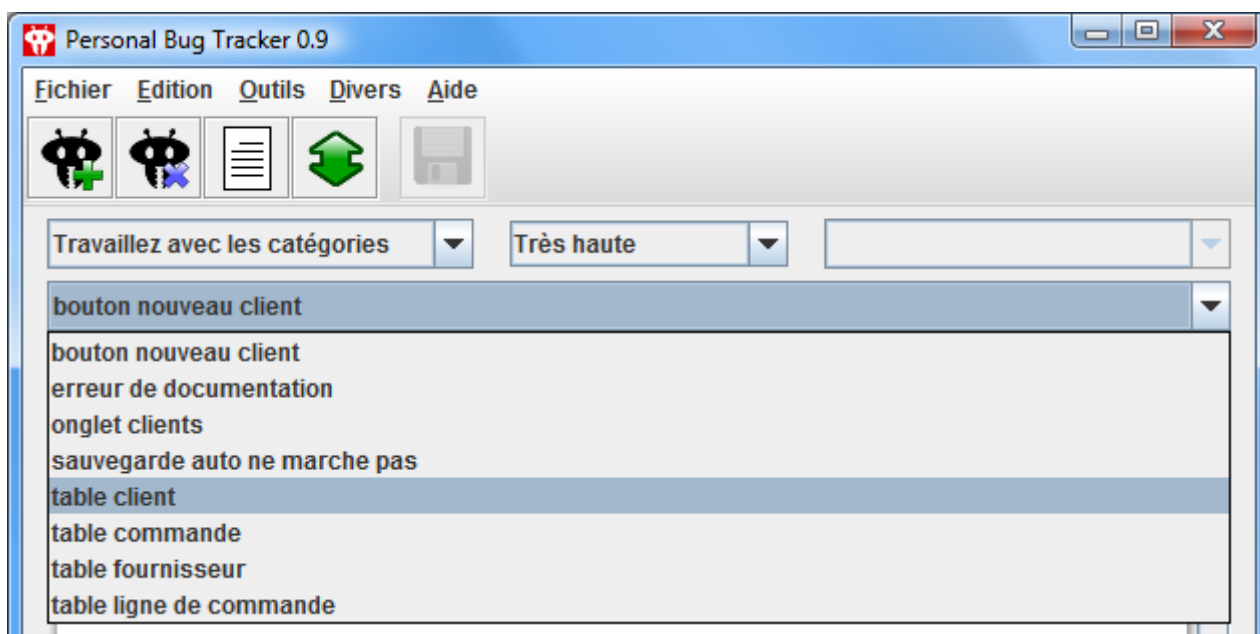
Personal Bug Tracker 0.9

Fichier Edition Outils Divers Aide

Travaillez avec les catégories
Très haute

bouton nouveau client

bouton nouveau client
erreur de documentation
onglet clients
sauvegarde auto ne marche pas
table client
table commande
table fournisseur
table ligne de commande